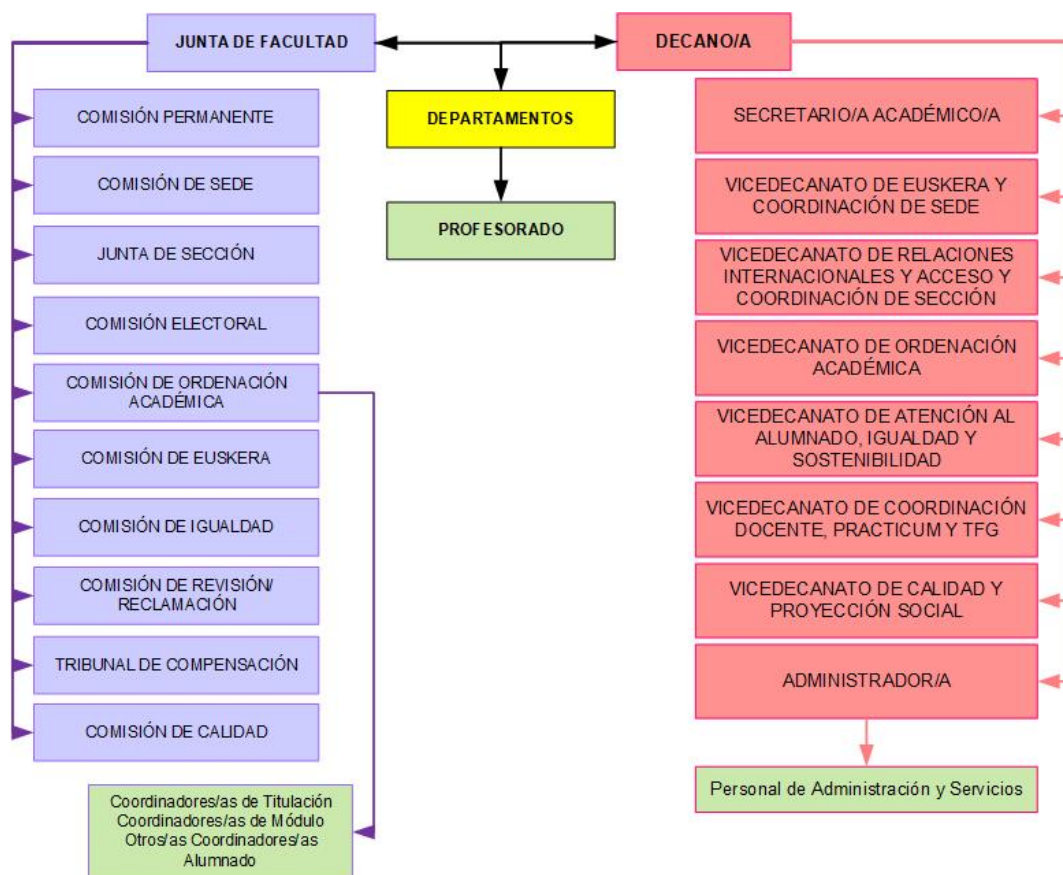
JUNTA DE FACULTAD

DECANO/A

DEPARTAMENTOS

PROFESORADO

COMISIÓN PERMANENTE

COMISIÓN DE SEDE

JUNTA DE SECCIÓN

COMISIÓN ELECTORAL

COMISIÓN DE ORDENACIÓN ACADÉMICA

COMISIÓN DE EUSKERA

COMISIÓN DE IGUALDAD

COMISIÓN DE REVISIÓN/ RECLAMACIÓN

TRIBUNAL DE COMPENSACIÓN

COMISIÓN DE CALIDAD

Coordinadores/as de Titulación
Coordinadores/as de Módulo
Otros/as Coordinadores/as
Alumnado

SECRETARIO/A ACADÉMICO/A

VICEDECANATO DE EUSKERA Y COORDINACIÓN DE SEDE

VICEDECANATO DE RELACIONES INTERNACIONALES Y ACCESO Y COORDINACIÓN DE SECCIÓN

VICEDECANATO DE ORDENACIÓN ACADÉMICA

VICEDECANATO DE ATENCIÓN AL ALUMNADO, IGUALDAD Y SOSTENIBILIDAD

VICEDECANATO DE COORDINACIÓN DOCENTE, PRACTICUM Y TFG

VICEDECANATO DE CALIDAD Y PROYECCIÓN SOCIAL

ADMINISTRADOR/A

Personal de Administración y Servicios